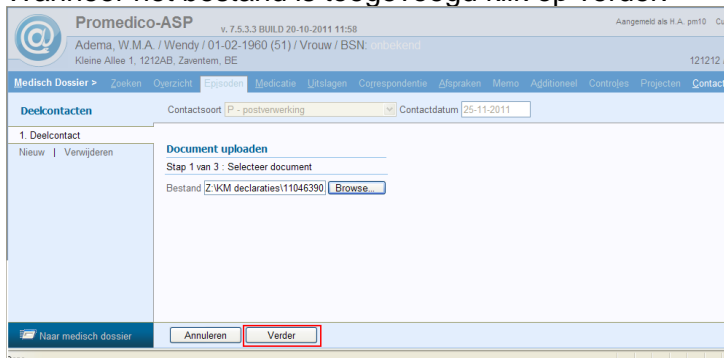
Wanneer het bestand is toegevoegd klik op Verder

Promedico-ASP v. 7.5.3.3 BUILD 20-10-2011 11:58

Aangemeld als H.A. pm10 Cu

Adema, W.M.A. / Wendy / 01-02-1960 (51) / Vrouw / BSN: onbekend

Kleine Allee 1, 1212AB, Zaventem, BE

121212

Medisch Dossier > Zoeken Overzicht Episoden Medicatie Uitslagen Correspondentie Afspraken Memo Additioneel Controles Projecten Contact

Deelcontacten

Contactsoort P - postverwerking Contactdatum 25-11-2011

1. Deelcontact

Nieuw | Verwijderen

Document uploaden

Stap 1 van 3 : Selecteer document

Bestand Z:\KM declaraties\11046390 Browse...

Naar medisch dossier

Annuleren Verder